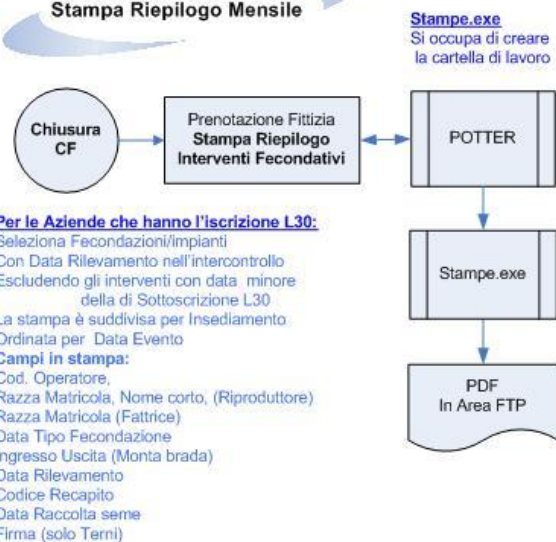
Stampa Riepilogo Mensile

Stampe.exe
Si occupa di creare la cartella di lavoro

Chiusura CF

Prenotazione Fittizia
Stampa Riepilogo Interventi Fecondativi

POTTER

Stampe.exe

PDF
In Area FTP

Per le Aziende che hanno l'iscrizione L30:
Seleziona Fecondazioni/impianti
Con Data Rilevamento nell'intercontrollo
Escludendo gli interventi con data minore della di Sottoscrizione L30
La stampa è suddivisa per Insediamento
Ordinata per Data Evento
Campi in stampa:
Cod. Operatore,
Razza Matricola, Nome corto, (Riproduttore)
Razza Matricola (Fattrice)
Data Tipo Fecondazione
Ingresso Uscita (Monta brada)
Data Rilevamento
Codice Recapito
Data Raccolta seme
Firma (solo Terni)